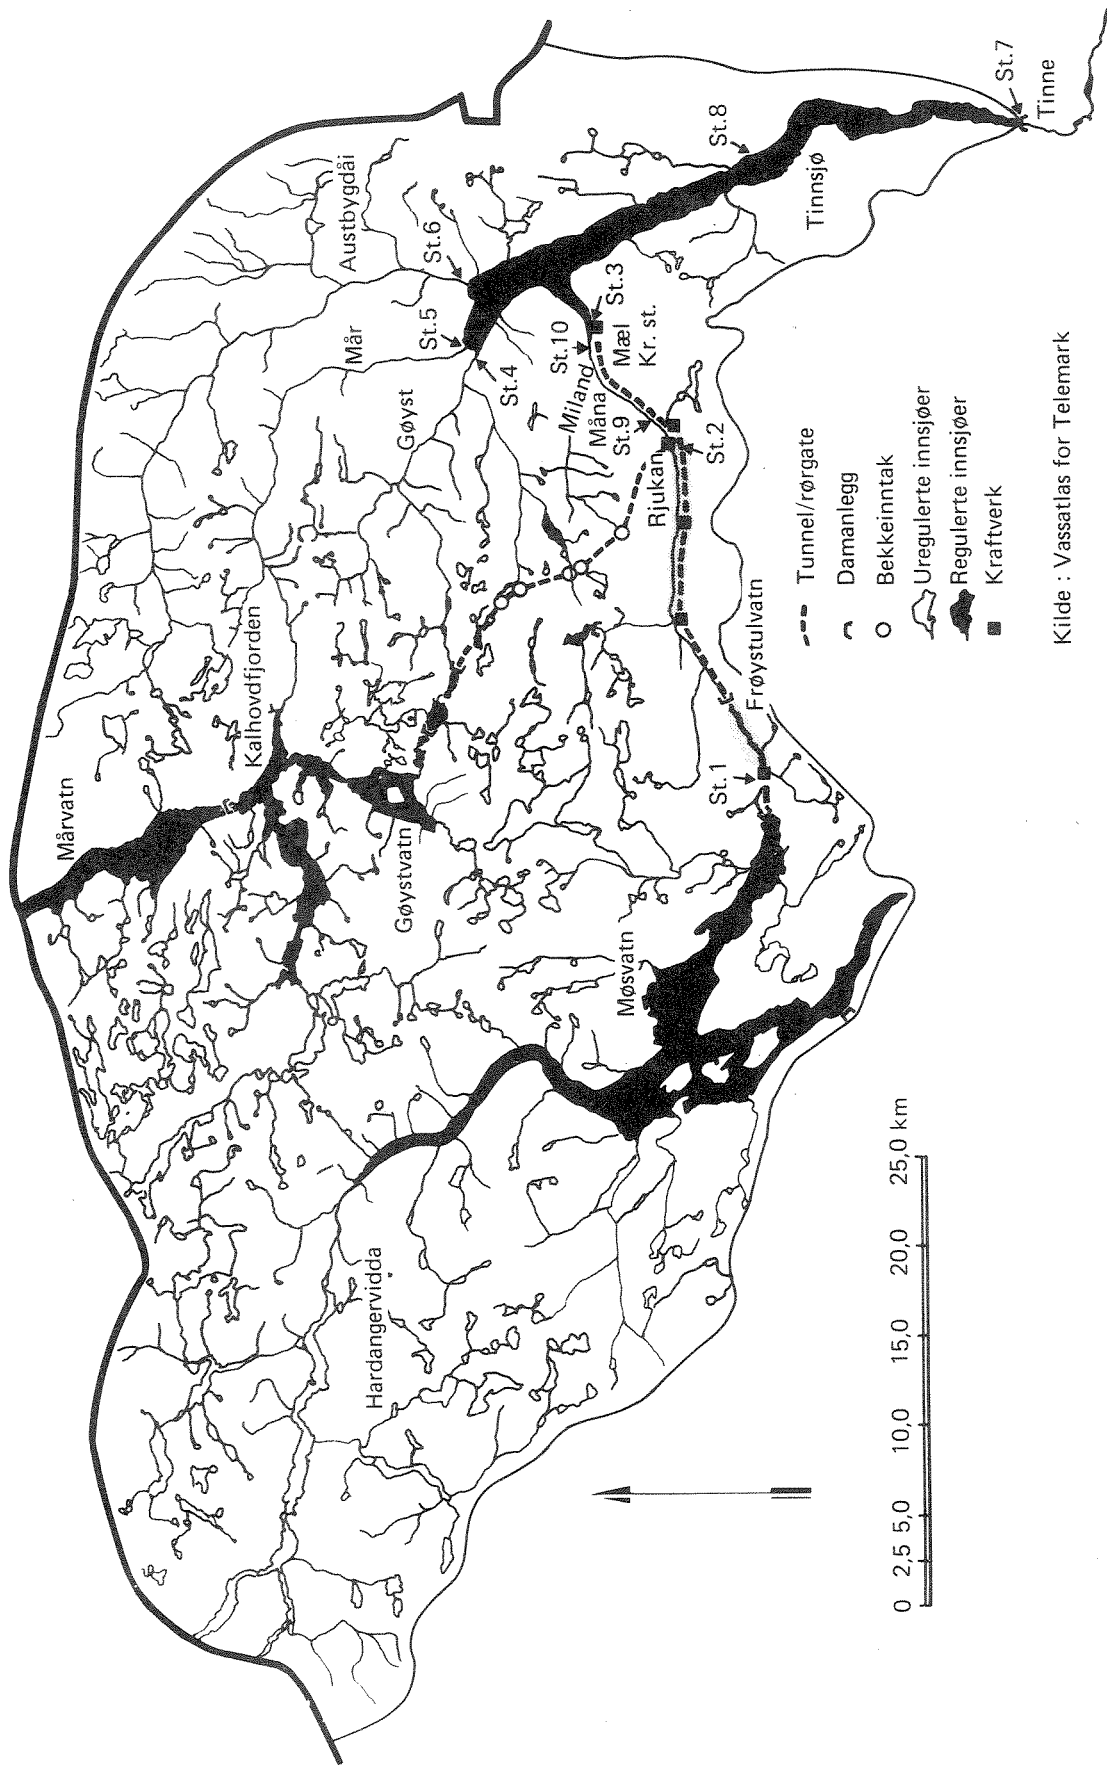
St.7
Tinne
St.8
Tinnsjø
Austbygdåi
St.6
St.3
St.5
St.10
Mæl
Kr. st.
Mår
St.4
Miland
Måna
St.9
St.2
Gøyst
Rjukan
Frøystulvatn
St.1
Kalhovdfjorden
Mårvatn
Gøystvatn
Møsvatn
Hardangervidda

Tunnel/rørgate
Damanlegg
Bekkeinntak
Uregulerte innsjøer
Regulerte innsjøer
Kraftverk

Kilde : Vassatlas for Telemark

0 2,5 5,0 10,0 15,0 20,0 25,0 km